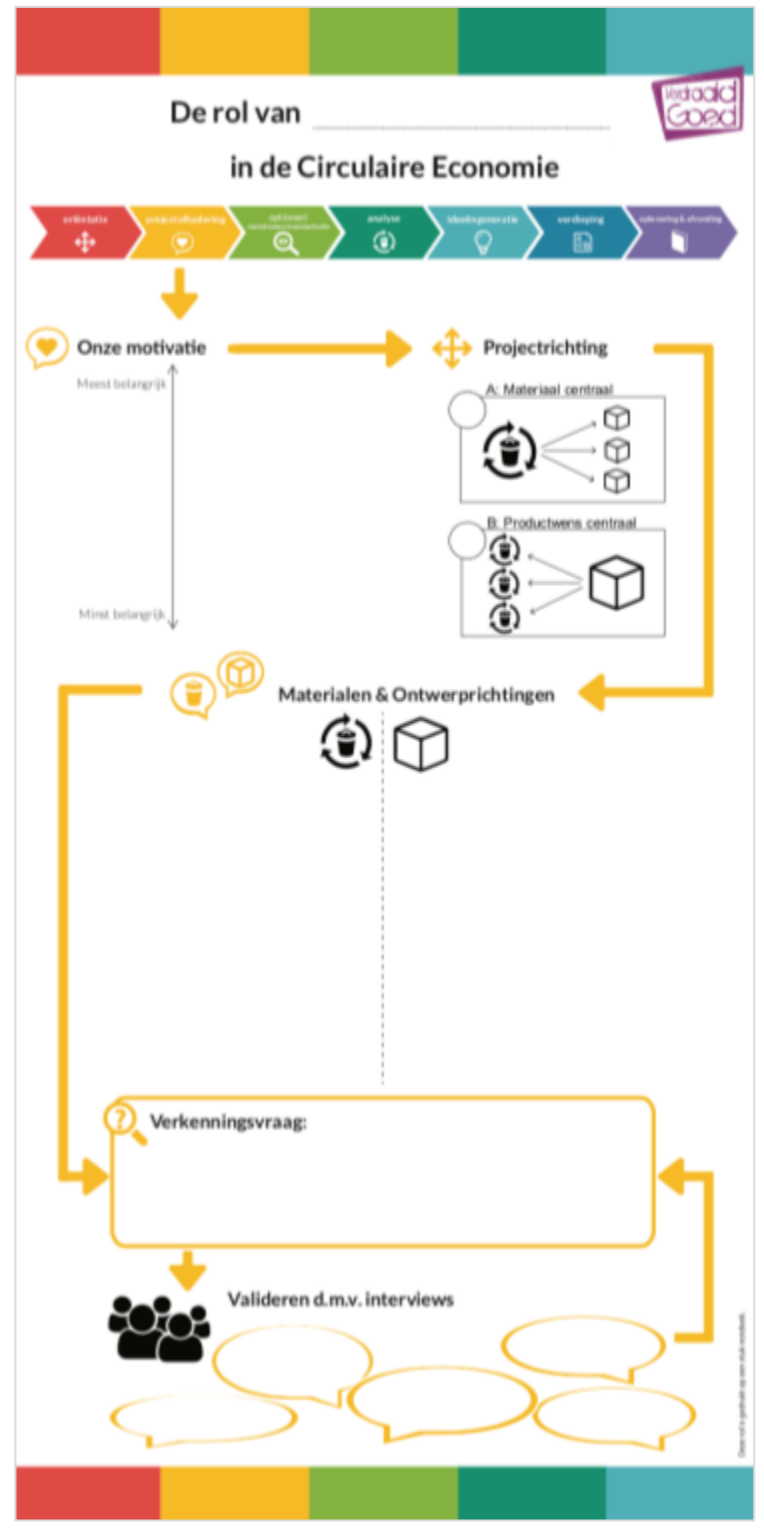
Verraaid Goed

De rol van ____________________

in de Circulaire Economie

oriëntatie | projectafbakening | optioneel: verkenningsmethode | analyse | ideeëngeneratie | verdieping | opleveren & afronding

Onze motivatie

Meest belangrijk

Minst belangrijk

Projectrichting

A: Materiaal centraal

B: Productwens centraal

Materialen & Ontwerprichtingen

Verkenningsvraag:

Valideren d.m.v. interviews

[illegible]